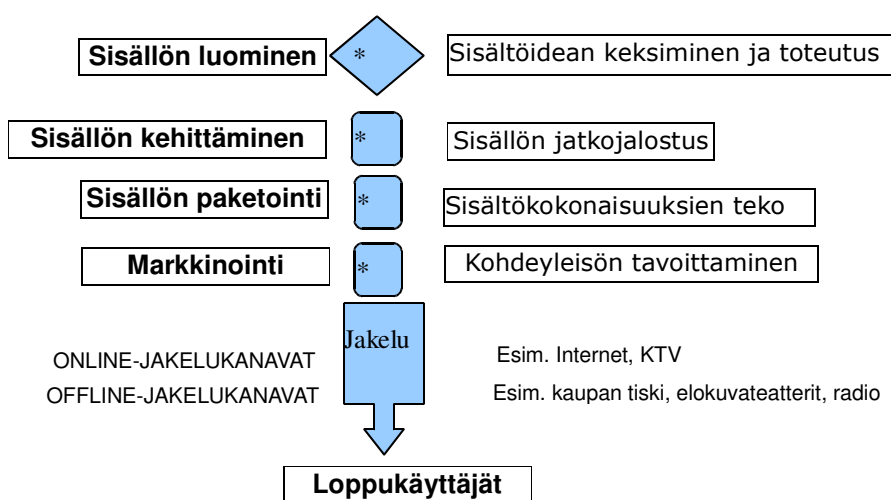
Sisällön luominen

*

Sisältöidean keksiminen ja toteutus

Sisällön kehittäminen

*

Sisällön jatkojalostus

Sisällön paketointi

*

Sisältökokonaisuuksien teko

Markkinointi

*

Kohdeyleisön tavoittaminen

Jakelu

ONLINE-JAKELUKANAVAT

Esim. Internet, KTV

OFFLINE-JAKELUKANAVAT

Esim. kaupan tiski, elokuvateatterit, radio

Loppukäyttäjät